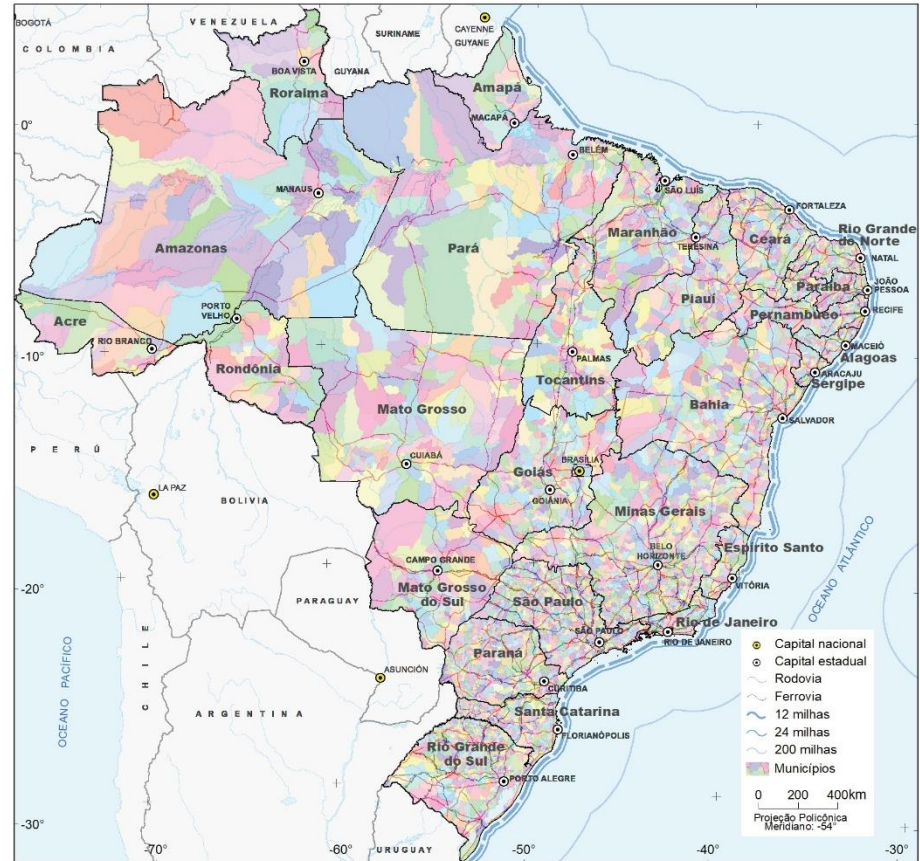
BOGOTÁ
VENEZUELA
COLOMBIA
SURINAME
CAYENNE
GUYANE
BOA VISTA
GUYANA
Roraima
Amapá
MACAPÁ
0°
BELÉM
SÃO LUÍS
MANAUS
FORTALEZA
Rio Grande do Norte
Maranhão
Ceará
Amazonas
Pará
TERESINA
NATAL
JOÃO PESSOA
Paraíba
Piauí
PORTO VELHO
RECIFE
Pernambuco
Acre
RIO BRANCO
MACEIÓ
Alagoas
-10°
PALMAS
Rondônia
ARACAJU
Sergipe
Tocantins
Bahia
Mato Grosso
SALVADOR
PERÚ
CUIABÁ
Goiás
BRASÍLIA
LA PAZ
GOIÂNIA
BOLIVIA
Minas Gerais
OCEANO ATLÂNTICO
CAMPO GRANDE
BELO HORIZONTE
Espírito Santo
-20°
Mato Grosso do Sul
VITÓRIA
PARAGUAY
São Paulo
Rio de Janeiro
SÃO PAULO
RIO DE JANEIRO
OCEANO PACÍFICO
CHILE
ASUNCIÓN
Paraná
CURITIBA
Capital nacional
Capital estadual
Rodovia
Ferrovia
12 milhas
24 milhas
200 milhas
Municípios
ARGENTINA
Santa Catarina
FLORIANÓPOLIS
Rio Grande do Sul
PORTO ALEGRE
0 200 400km
Projeção Policônica
Meridiano: -54°
-30°
-70°
-60°
URUGUAY
-50°
-40°
-30°